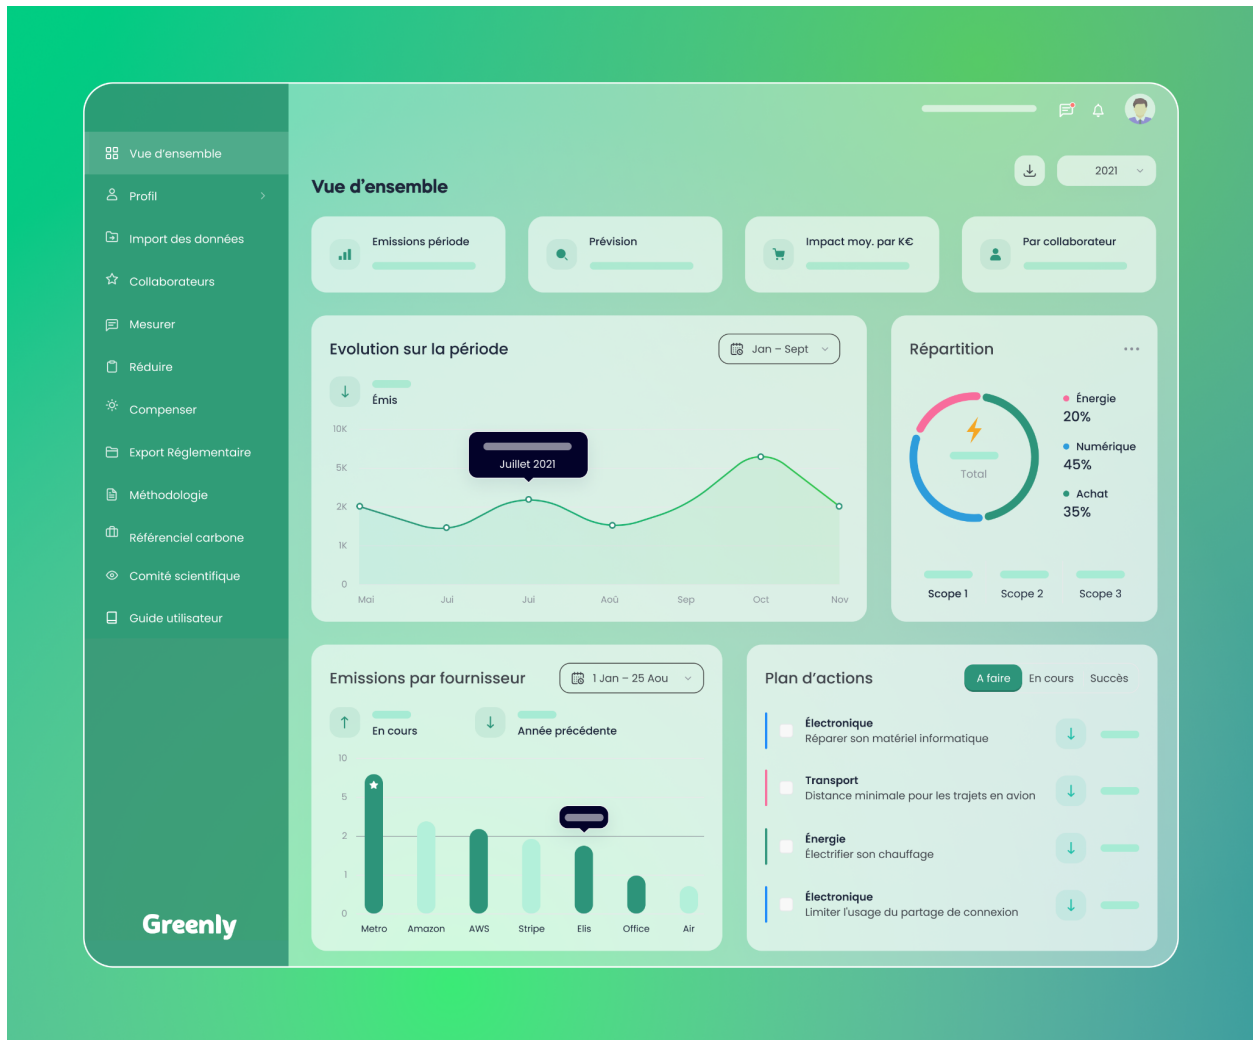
Vue d'ensemble
Profil
Import des données
Collaborateurs
Mesurer
Réduire
Compenser
Export Réglementaire
Méthodologie
Référenciel carbone
Comité scientifique
Guide utilisateur
Greenly

2021

Vue d'ensemble

Emissions période
Prévision
Impact moy. par K€
Par collaborateur

Evolution sur la période
Jan – Sept
Émis
10K
5K
2K
1K
0
Juillet 2021
Mai
Jui
Jui
Aoû
Sep
Oct
Nov

Répartition
Total
Énergie
20%
Numérique
45%
Achat
35%
Scope 1
Scope 2
Scope 3

Emissions par fournisseur
1 Jan – 25 Aou
En cours
Année précédente
10
5
2
1
0
Metro
Amazon
AWS
Stripe
Elis
Office
Air

Plan d'actions
A faire
En cours
Succès
Électronique
Réparer son matériel informatique
Transport
Distance minimale pour les trajets en avion
Énergie
Électrifier son chauffage
Électronique
Limiter l'usage du partage de connexion